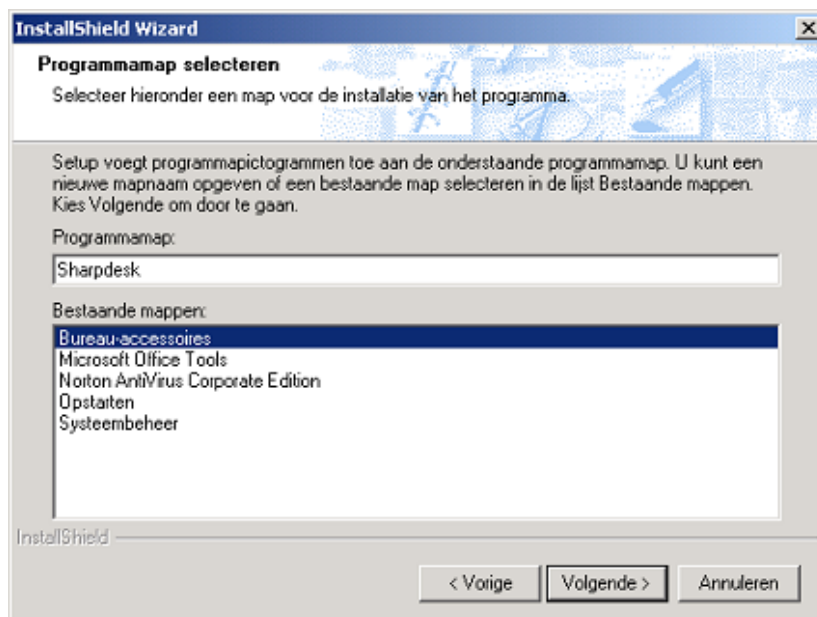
InstallShield Wizard

Programmamap selecteren

Selecteer hieronder een map voor de installatie van het programma.

Setup voegt programmapictogrammen toe aan de onderstaande programmamap. U kunt een nieuwe mapnaam opgeven of een bestaande map selecteren in de lijst Bestaande mappen. Kies Volgende om door te gaan.

Programmamap:

Sharpdesk

Bestaande mappen:

Bureau-accessoires
Microsoft Office Tools
Norton AntiVirus Corporate Edition
Opstarten
Systeembeheer

InstallShield

< Vorige

Volgende >

Annuleren